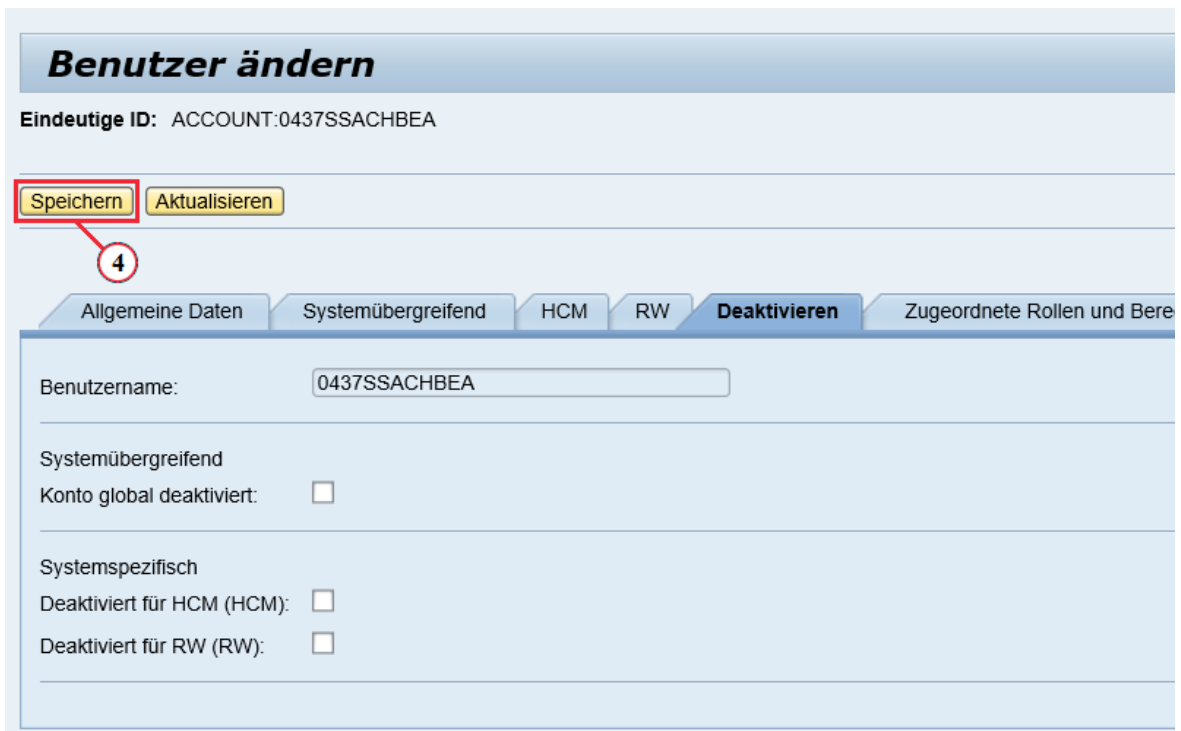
Benutzer ändern

Eindeutige ID: ACCOUNT:0437SSACHBEA

Speichern Aktualisieren

4

Allgemeine Daten | Systemübergreifend | HCM | RW | Deaktivieren | Zugeordnete Rollen und Bere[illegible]

Benutzername: 0437SSACHBEA

Systemübergreifend
Konto global deaktiviert:

Systemspezifisch
Deaktiviert für HCM (HCM):
Deaktiviert für RW (RW):